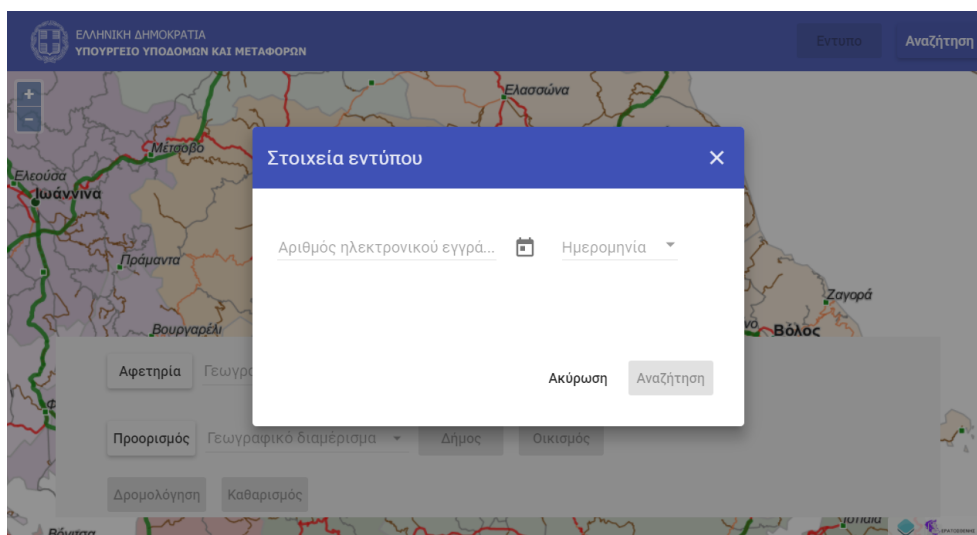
ΕΛΛΗΝΙΚΗ ΔΗΜΟΚΡΑΤΙΑ
ΥΠΟΥΡΓΕΙΟ ΥΠΟΔΟΜΩΝ ΚΑΙ ΜΕΤΑΦΟΡΩΝ

Εντυπα
Αναζήτηση

+
−

Ελασσώνα
Μέτσοβο
Ελεούσα
Ιωάννινα
Πράμαντα
Ζαγορά
Βουργαρέλι
Βόλος

Στοιχεία εντύπου ✕

Αριθμός ηλεκτρονικού εγγρά...
Ημερομηνία

Ακύρωση
Αναζήτηση

Αφετηρία
Γεωγρ

Προορισμός
Γεωγραφικό διαμέρισμα
Δήμος
Οικισμός

Δρομολόγηση
Καθαρισμός

Βόνιτσα
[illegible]